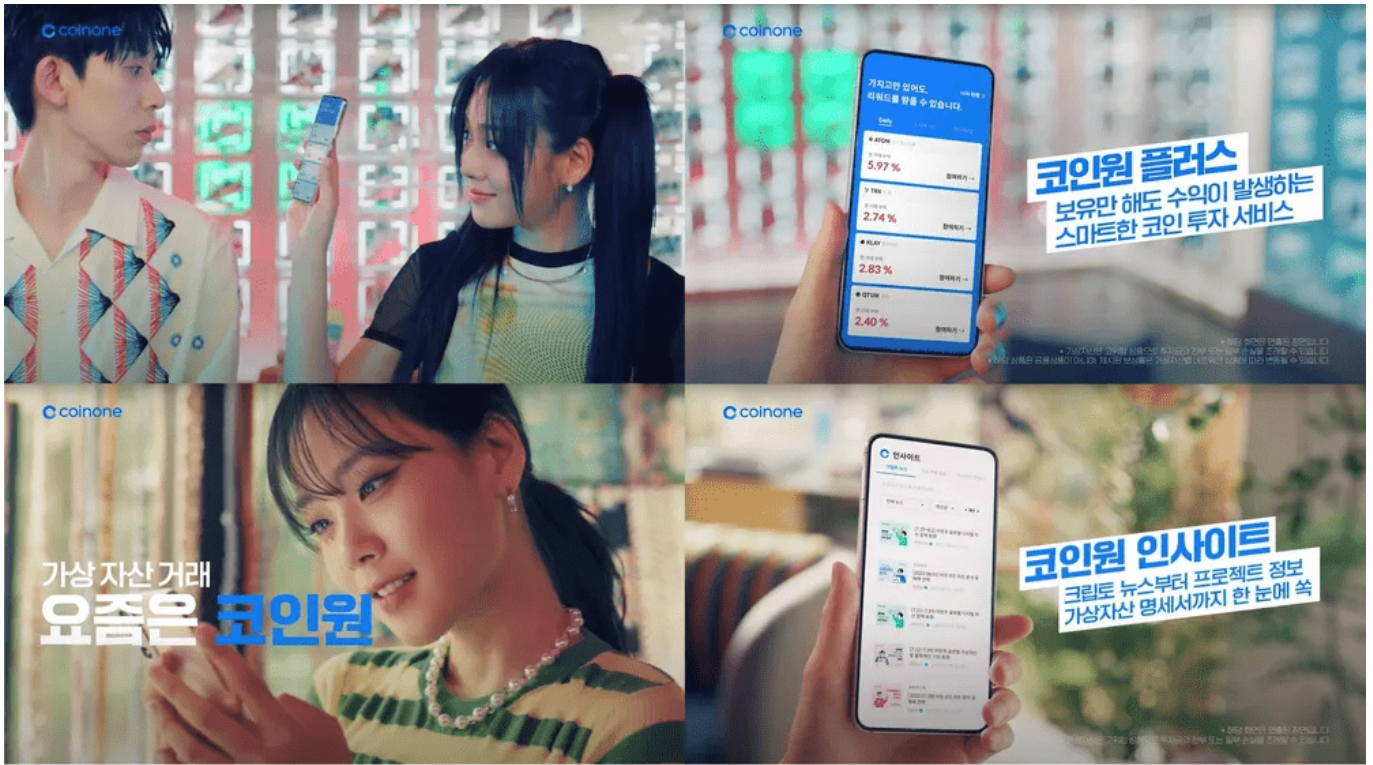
coinone

coinone

가지고만 있어도, 리워드를 받을 수 있습니다.

Daily

ATOM
5.97 %
참여하기 →

TRX
2.74 %
참여하기 →

KLAY
2.83 %
참여하기 →

QTUM
2.40 %
참여하기 →

코인원 플러스
보유만 해도 수익이 발생하는
스마트한 코인 투자 서비스

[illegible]

coinone

가상 자산 거래
요즘은 코인원

coinone

인사이트

코인원 인사이트
크립토 뉴스부터 프로젝트 정보
가상자산 명세서까지 한 눈에 쏙

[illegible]